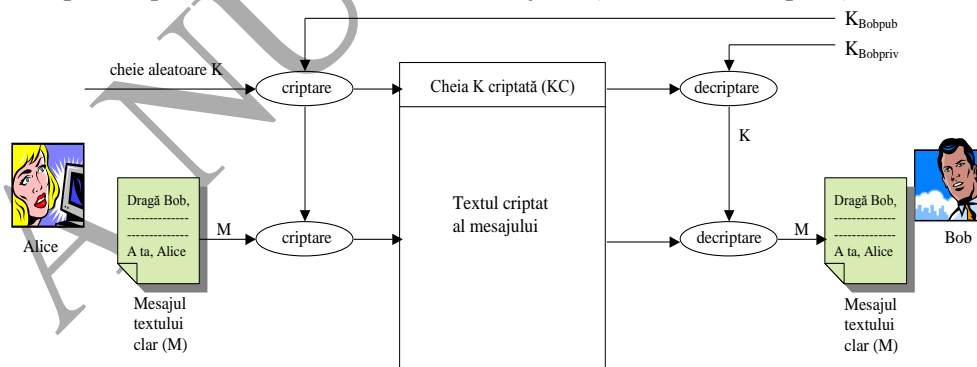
$K_{Bobpub}$

$K_{Bobpriv}$

cheie aleatoare K

criptare

Cheia K criptată (KC)

decriptare

K

Dragă Bob,
-------------
-------------
A ta, Alice

Alice

M

criptare

Textul criptat
al mesajului

decriptare

M

Dragă Bob,
-------------
-------------
A ta, Alice

Bob

Mesajul textului clar (M)

Mesajul textului clar (M)